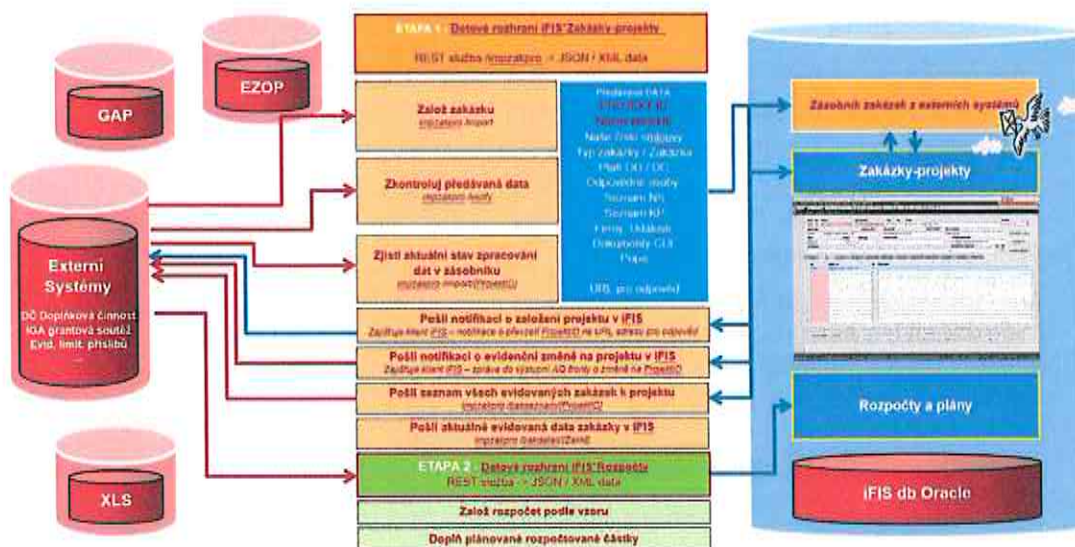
ETAPA 1 : Datové rozhraní iFIS*Zakázky-projekty
REST služba /impzakpro -> JSON / XML data

GAP

EZOP

Založ zakázku
impzakpro/import

Zkontroluj předávaná data
impzakpro/kontr

Zjisti aktuální stav zpracování dat v zásobníku
impzakpro/import/{ProjektID}

Externí Systémy
DČ Doplňková činnost
IGA grantová soutěž
Evid. limit. příslibů
...

Předávaná DATA
PROJEKT ID
Název projektu
Nadř. číslo stojpory
Typ zakázky / Zakázka
Platí OD / DO
Odpovědné osoby
Seznam NS
Seznam KP
Firma Lokalita
Dokumenty CLE
Popis
...
URL pro odpověď

Zásobník zakázek z externích systémů

Zakázky-projekty

Pošli notifikaci o založení projektu v iFIS
Zajišťuje klient iFIS – notifikace o převzetí ProjektID na URL adresu pro odpověď

Pošli notifikaci o evidenční změně na projektu v iFIS
Zajišťuje klient iFIS – zpráva do systému AO změny o změně na ProjektID

Pošli seznam všech evidovaných zakázek k projektu
impzakpro/seznam/{ProjektID}

Pošli aktuálně evidovaná data zakázky v iFIS
impzakpro/{zakazka}/{ZakId}

Rozpočty a plány

XLS

ETAPA 2 : Datové rozhraní iFIS*Rozpočty
REST služba -> JSON / XML data

iFIS db Oracle

Založ rozpočet podle vzoru

Doplň plánované rozpočtové částky